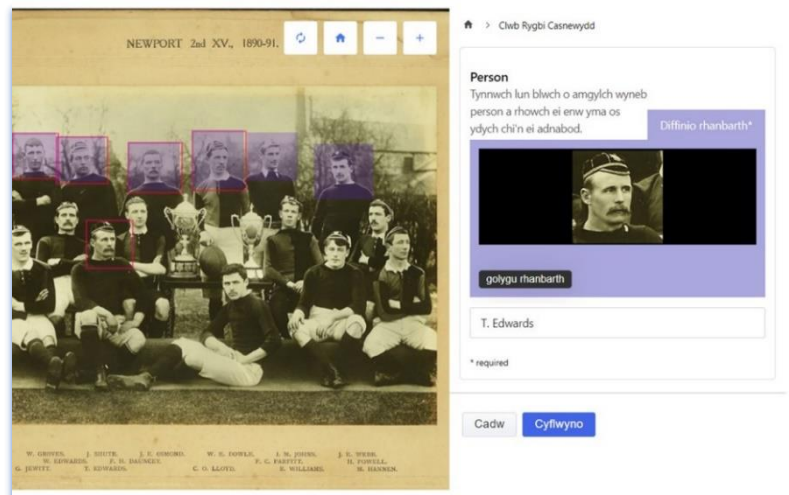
NEWPORT 2nd XV., 1890-91.

W. GROVES, J. HOUTH, J. T. OSMOND, W. E. FOWLE, I. M. JONES, J. S. WEBB,
W. EDWARDS, F. H. DAUNCEY, T. C. PARFITT, H. POWELL,
G. JEWITT, T. EDWARDS, C. O. LLOYD, E. WILLIAMS, R. HANNEN.

Clwb Rygbi Casnewydd

Person

Tynnwch lun blwch o amgylch wyneb person a rhowch ei enw yma os ydych chi'n ei adnabod.

Diffinio rhanbarth*

golygu rhanbarth

T. Edwards

* required

Cadw

Cyflwyno